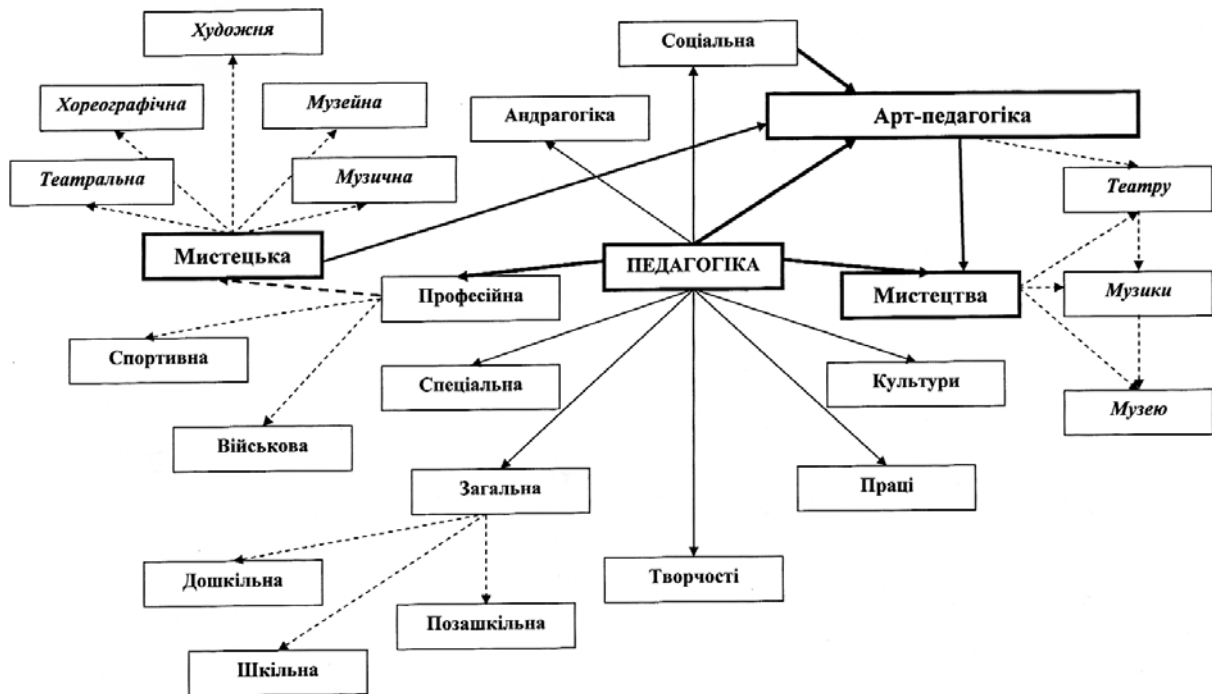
Художня

Хореографічна

Музейна

Театральна

Музична

Мистецька

Соціальна

Андрагогіка

Арт-педагогіка

Театру

ПЕДАГОГІКА

Професійна

Мистецтва

Музики

Спортивна

Спеціальна

Культури

Музею

Військова

Загальна

Праці

Дошкільна

Творчості

Позашкільна

Шкільна